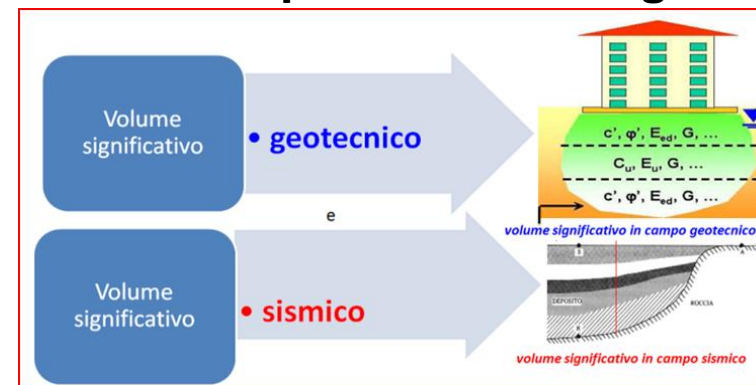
Volume significativo

• geotecnico

c', φ', $E_{ed}$, G, ...

$C_u$, $E_u$, G, ...

c', φ', $E_{ed}$, G, ...

volume significativo in campo geotecnico

e

Volume significativo

• sismico

DEPOSITO

ROCCIA

volume significativo in campo sismico